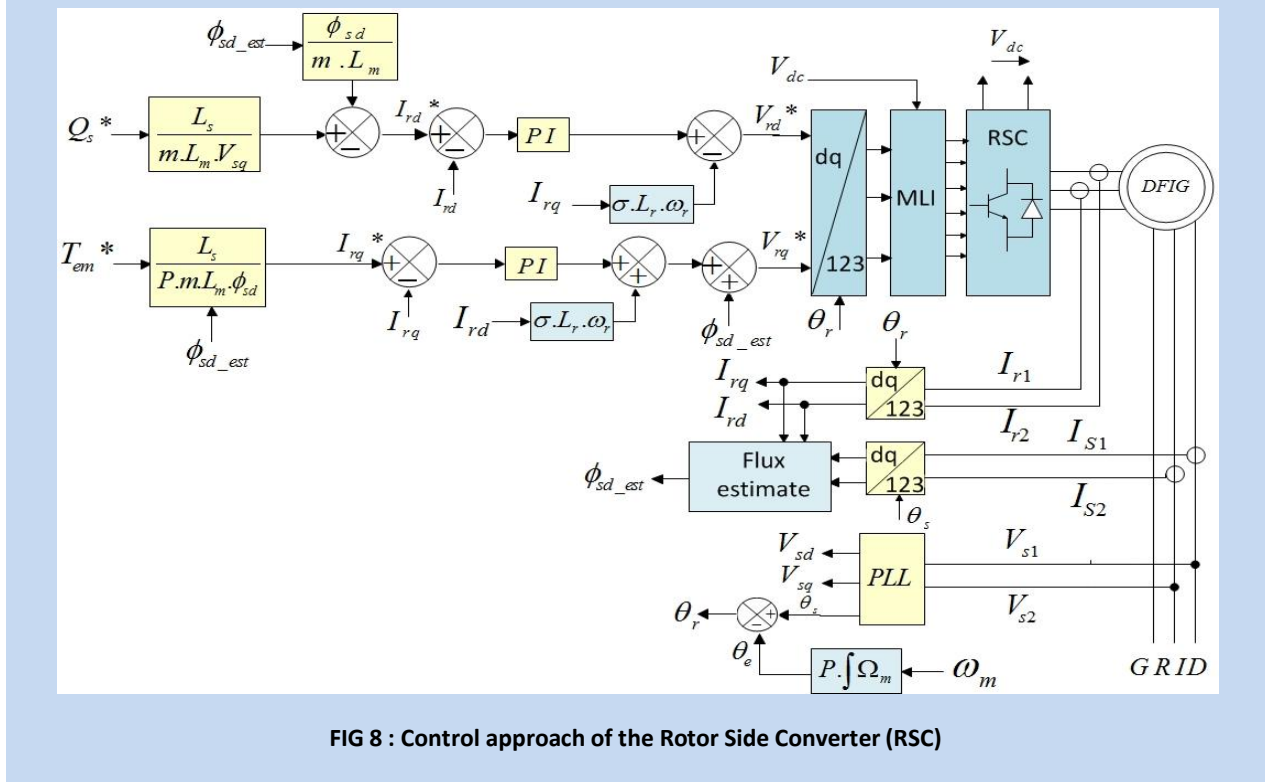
$\phi_{sd\_est}$

$\frac{\phi_{sd}}{m.L_m}$

$V_{dc}$

$V_{dc}$

$Q_s$*

$\frac{L_s}{m.L_m.V_{sq}}$

+

−

$I_{rd}$*

+

−

$PI$

+

−

$V_{rd}$*

dq

MLI

RSC

$DFIG$

$I_{rd}$

$I_{rq}$

$\sigma.L_r.\omega_r$

$T_{em}$*

$\frac{L_s}{P.m.L_m.\phi_{sd}}$

$I_{rq}$*

+

−

$PI$

+

+

+

+

$V_{rq}$*

123

$I_{rq}$

$I_{rd}$

$\sigma.L_r.\omega_r$

$\phi_{sd\_est}$

$\theta_r$

$\phi_{sd\_est}$

$\theta_r$

$I_{rq}$

$I_{rd}$

dq

123

$I_{r1}$

$I_{r2}$

$I_{S1}$

$\phi_{sd\_est}$

Flux estimate

dq

123

$I_{S2}$

$\theta_s$

$V_{sd}$

$V_{sq}$

$PLL$

$V_{s1}$

$\theta_s$

$V_{s2}$

$\theta_r$

−

+

$\theta_e$

$P.\int\Omega_m$

$\omega_m$

$GRID$

FIG 8 : Control approach of the Rotor Side Converter (RSC)